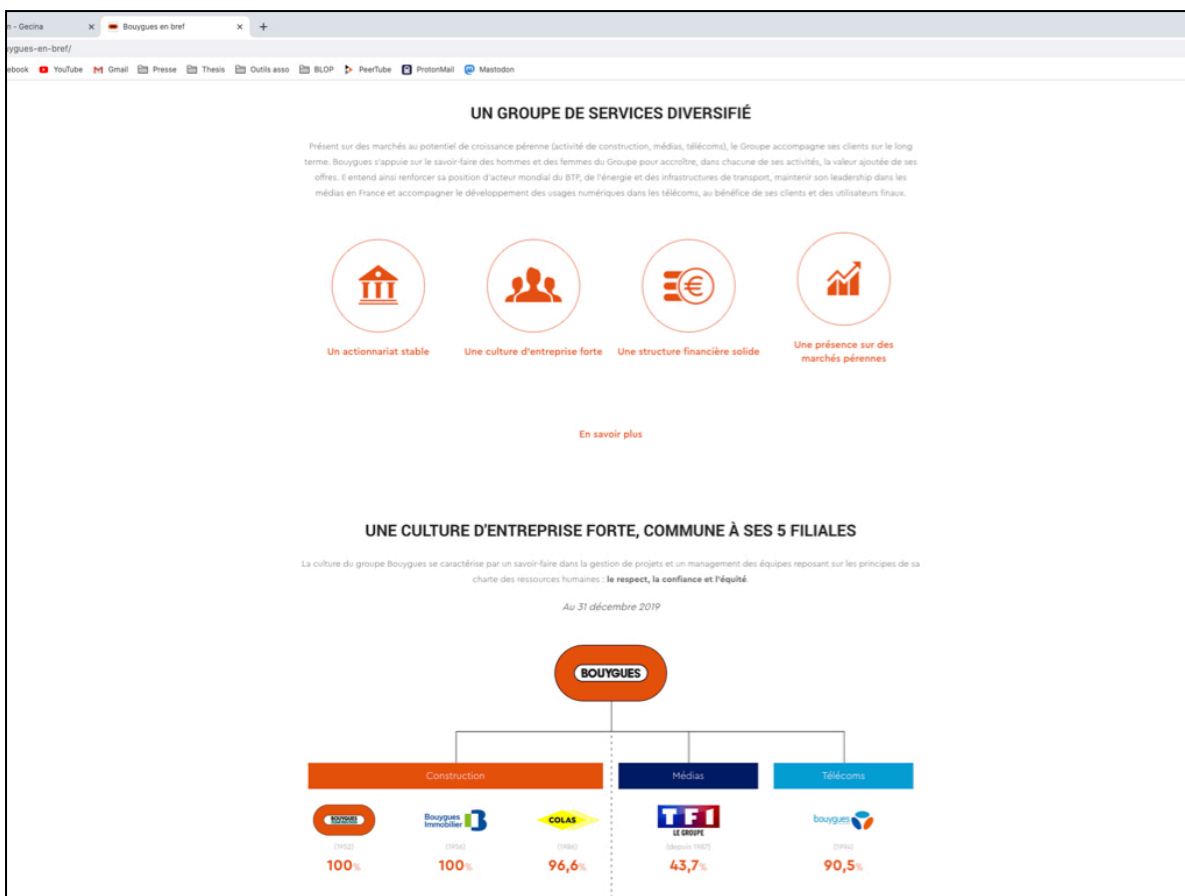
n - Gecina × Bouygues en bref × +

ygues-en-bref/

ebook YouTube Gmail Presse Thesis Outils asso BLOP PeerTube ProtonMail Mastodon

UN GROUPE DE SERVICES DIVERSIFIÉ

Présent sur des marchés au potentiel de croissance pérenne (activité de construction, médias, télécoms), le Groupe accompagne ses clients sur le long terme. Bouygues s'appuie sur le savoir-faire des hommes et des femmes du Groupe pour accroître, dans chacune de ses activités, la valeur ajoutée de ses offres. Il entend ainsi renforcer sa position d'acteur mondial du BTP, de l'énergie et des infrastructures de transport, maintenir son leadership dans les médias en France et accompagner le développement des usages numériques dans les télécoms, au bénéfice de ses clients et des utilisateurs finaux.

Un actionnariat stable

Une culture d'entreprise forte

Une structure financière solide

Une présence sur des marchés pérennes

En savoir plus

UNE CULTURE D'ENTREPRISE FORTE, COMMUNE À SES 5 FILIALES

La culture du groupe Bouygues se caractérise par un savoir-faire dans la gestion de projets et un management des équipes reposant sur les principes de sa charte des ressources humaines : le respect, la confiance et l'équité.

Au 31 décembre 2019

BOUYGUES

Construction

Médias

Télécoms

BOUYGUES CONSTRUCTION

Bouygues Immobilier

COLAS

TF1 LE GROUPE

bouygues

(1952)

(1956)

(1986)

(depuis 1987)

(1994)

100%

100%

96,6%

43,7%

90,5%